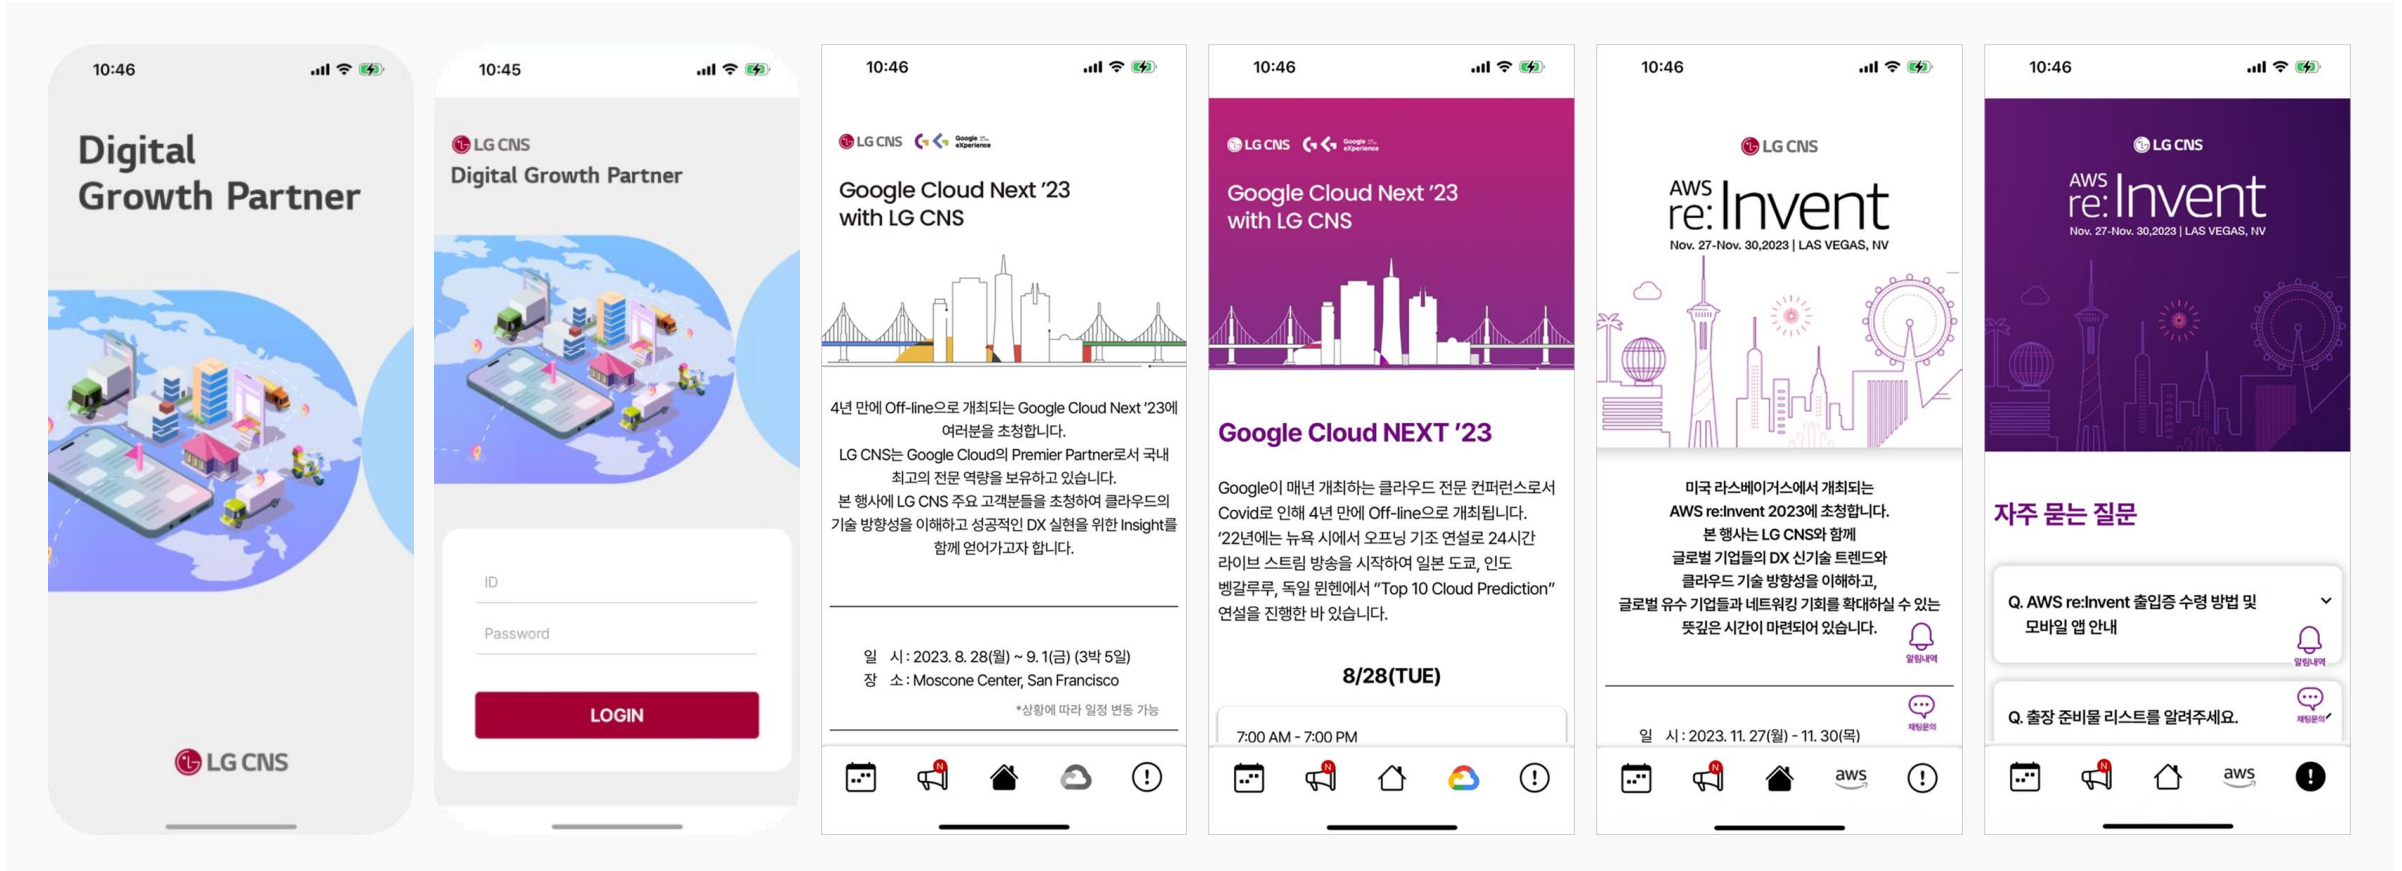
10:46

Digital Growth Partner

LG CNS

10:45

LG CNS
Digital Growth Partner

ID

Password

LOGIN

10:46

LG CNS

Google Cloud Next '23 with LG CNS

4년 만에 Off-line으로 개최되는 Google Cloud Next '23에 여러분을 초청합니다. LG CNS는 Google Cloud의 Premier Partner로서 국내 최고의 전문 역량을 보유하고 있습니다. 본 행사에 LG CNS 주요 고객분들을 초청하여 클라우드의 기술 방향성을 이해하고 성공적인 DX 실현을 위한 Insight를 함께 얻어가고자 합니다.

일 시 : 2023. 8. 28(월) ~ 9. 1(금) (3박 5일)
장 소 : Moscone Center, San Francisco

*상황에 따라 일정 변동 가능

10:46

LG CNS

Google Cloud Next '23 with LG CNS

Google Cloud NEXT '23

Google이 매년 개최하는 클라우드 전문 컨퍼런스로서 Covid로 인해 4년 만에 Off-line으로 개최됩니다. '22년에는 뉴욕 시에서 오프닝 기조 연설로 24시간 라이브 스트림 방송을 시작하여 일본 도쿄, 인도 벵갈루루, 독일 뮌헨에서 "Top 10 Cloud Prediction" 연설을 진행한 바 있습니다.

8/28(TUE)

7:00 AM - 7:00 PM

10:46

LG CNS

AWS re:Invent
Nov. 27-Nov. 30,2023 | LAS VEGAS, NV

미국 라스베이거스에서 개최되는 AWS re:Invent 2023에 초청합니다. 본 행사는 LG CNS와 함께 글로벌 기업들의 DX 신기술 트렌드와 클라우드 기술 방향성을 이해하고, 글로벌 유수 기업들과 네트워킹 기회를 확대하실 수 있는 뜻깊은 시간이 마련되어 있습니다.

알림내역

채팅문의

일 시 : 2023. 11. 27(월) - 11. 30(목)

aws

10:46

LG CNS

AWS re:Invent
Nov. 27-Nov. 30,2023 | LAS VEGAS, NV

자주 묻는 질문

Q. AWS re:Invent 출입증 수령 방법 및 모바일 앱 안내

알림내역

채팅문의

Q. 출장 준비물 리스트를 알려주세요.

aws